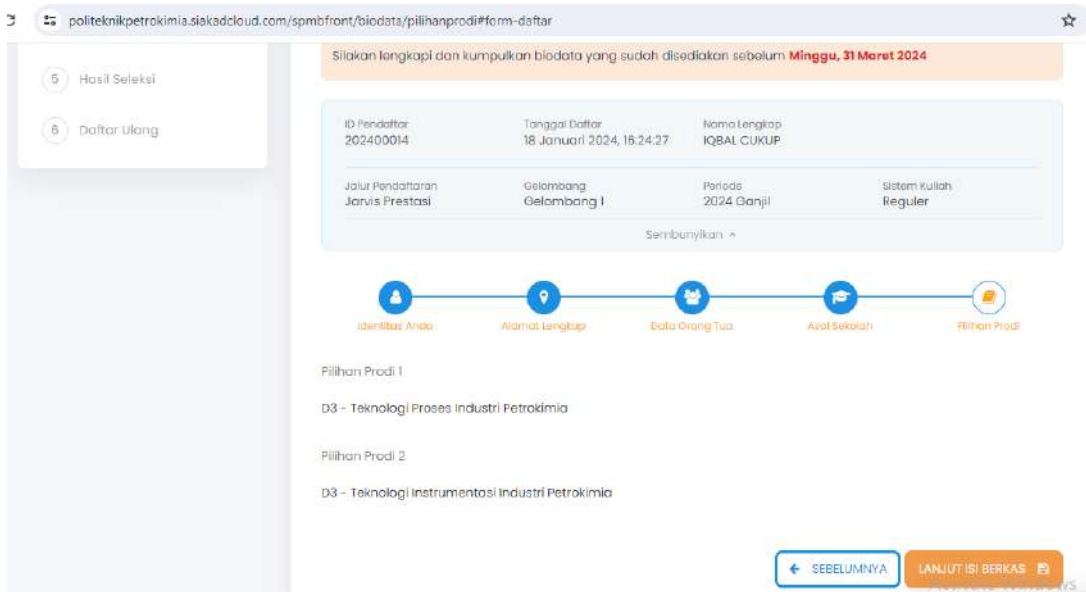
politeknikpetrokimia.siakadcloud.com/spmbfront/biodata/pilihanprodi#form-daftar

5 Hasil Seleksi

6 Daftar Ulang

Silakan lengkapi dan kumpulkan biodata yang sudah disediakan sebelum **Minggu, 31 Maret 2024**

| ID Pendaftar | Tanggal Daftar | Nama Lengkap | |
|---|---|---|---|
| 202400014 | 18 Januari 2024, 16:24:27 | IQBAL CUKUP | |
| Jalur Pendaftaran | Gelombang | Periode | Sistem Kuliah |
| Jarvis Prestasi | Gelombang I | 2024 Ganjil | Reguler |

Sembunyikan ^

Identitas Anda

Alamat Lengkap

Data Orang Tua

Asal Sekolah

Pilihan Prodi

Pilihan Prodi 1

D3 - Teknologi Proses Industri Petrokimia

Pilihan Prodi 2

D3 - Teknologi Instrumentasi Industri Petrokimia

← SEBELUMNYA

LANJUT ISI BERKAS